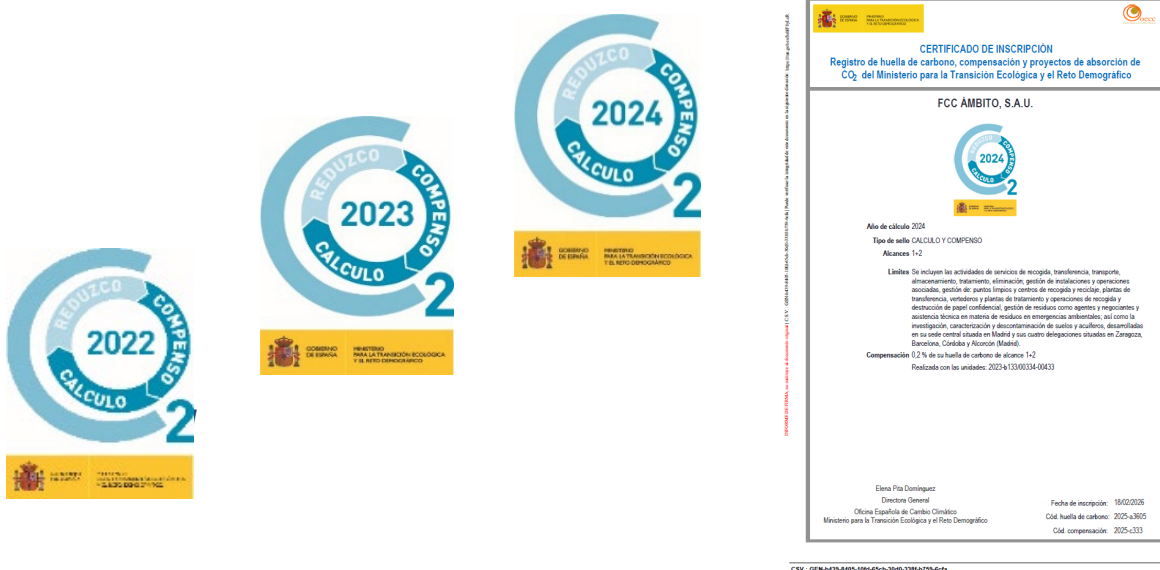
REDUZCO COMPENSO 2022 CALCULO 2

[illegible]

REDUZCO COMPENSO 2023 CALCULO 2

GOBIERNO DE ESPAÑA MINISTERIO PARA LA TRANSICIÓN ECOLÓGICA Y EL RETO DEMOGRÁFICO

REDUZCO COMPENSO 2024 CALCULO 2

GOBIERNO DE ESPAÑA MINISTERIO PARA LA TRANSICIÓN ECOLÓGICA Y EL RETO DEMOGRÁFICO

GOBIERNO DE ESPAÑA MINISTERIO PARA LA TRANSICIÓN ECOLÓGICA Y EL RETO DEMOGRÁFICO

oecc

CERTIFICADO DE INSCRIPCIÓN
Registro de huella de carbono, compensación y proyectos de absorción de $CO_2$ del Ministerio para la Transición Ecológica y el Reto Demográfico

FCC ÁMBITO, S.A.U.

REDUZCO COMPENSO 2024 CALCULO 2

Año de cálculo 2024

Tipo de sello CALCULO Y COMPENSO

Alcances 1+2

Límites Se incluyen las actividades de servicios de recogida, transferencia, transporte, almacenamiento, tratamiento, eliminación, gestión de instalaciones y operaciones asociadas, gestión de: puntos limpios y centros de recogida y reciclaje, plantas de transferencia, vertederos y plantas de tratamiento y operaciones de recogida y destrucción de papel confidencial, gestión de residuos como agentes y negociantes y asistencia técnica en materia de residuos en emergencias ambientales; así como la investigación, caracterización y descontaminación de suelos y acuíferos, desarrolladas en su sede central situada en Madrid y sus cuatro delegaciones situadas en Zaragoza, Barcelona, Córdoba y Alcorcón (Madrid).

Compensación 0,2 % de su huella de carbono de alcance 1+2
Realizada con las unidades: 2023-b133/00334-00433

Elena Pita Domínguez
Directora General
Oficina Española de Cambio Climático
Ministerio para la Transición Ecológica y el Reto Demográfico

Fecha de inscripción: 18/02/2026
Cód. huella de carbono: 2025-a3605
Cód. compensación: 2025-c333

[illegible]

CSV : GEN-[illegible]